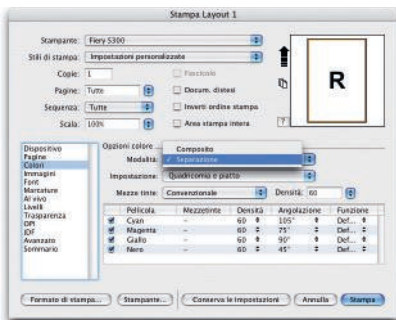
Stampa Layout 1

Stampante: Fiery 5300
Stili di stampa: Impostazioni personalizzate
Copie: 1
Fascicola
Pagine: Tutte
Docum. distesi
Sequenza: Tutte
Inverti ordine stampa
Scala: 100%
Area stampa intera
?

R

Dispositivo
Pagine
Colori
Immagini
Font
Marcature
Al vivo
Livelli
Trasparenza
OPI
JDF
Avanzato
Sommario

Opzioni colore
Modalità
Composito
✓ Separazione
Impostazione: Quadricromia e piatto
Mezze tinte: Convenzionale
Densità: 60

| | Pellicola | Mezzetinte | Densità | Angolazione | Funzione |
|---|---|---|---|---|---|
| ✓ | Cyan | – | 60 | 105° | Def... |
| ✓ | Magenta | – | 60 | 75° | Def... |
| ✓ | Giallo | – | 60 | 90° | Def... |
| ✓ | Nero | – | 60 | 45° | Def... |

Formato di stampa... Stampante... Conserva le impostazioni Annulla Stampa